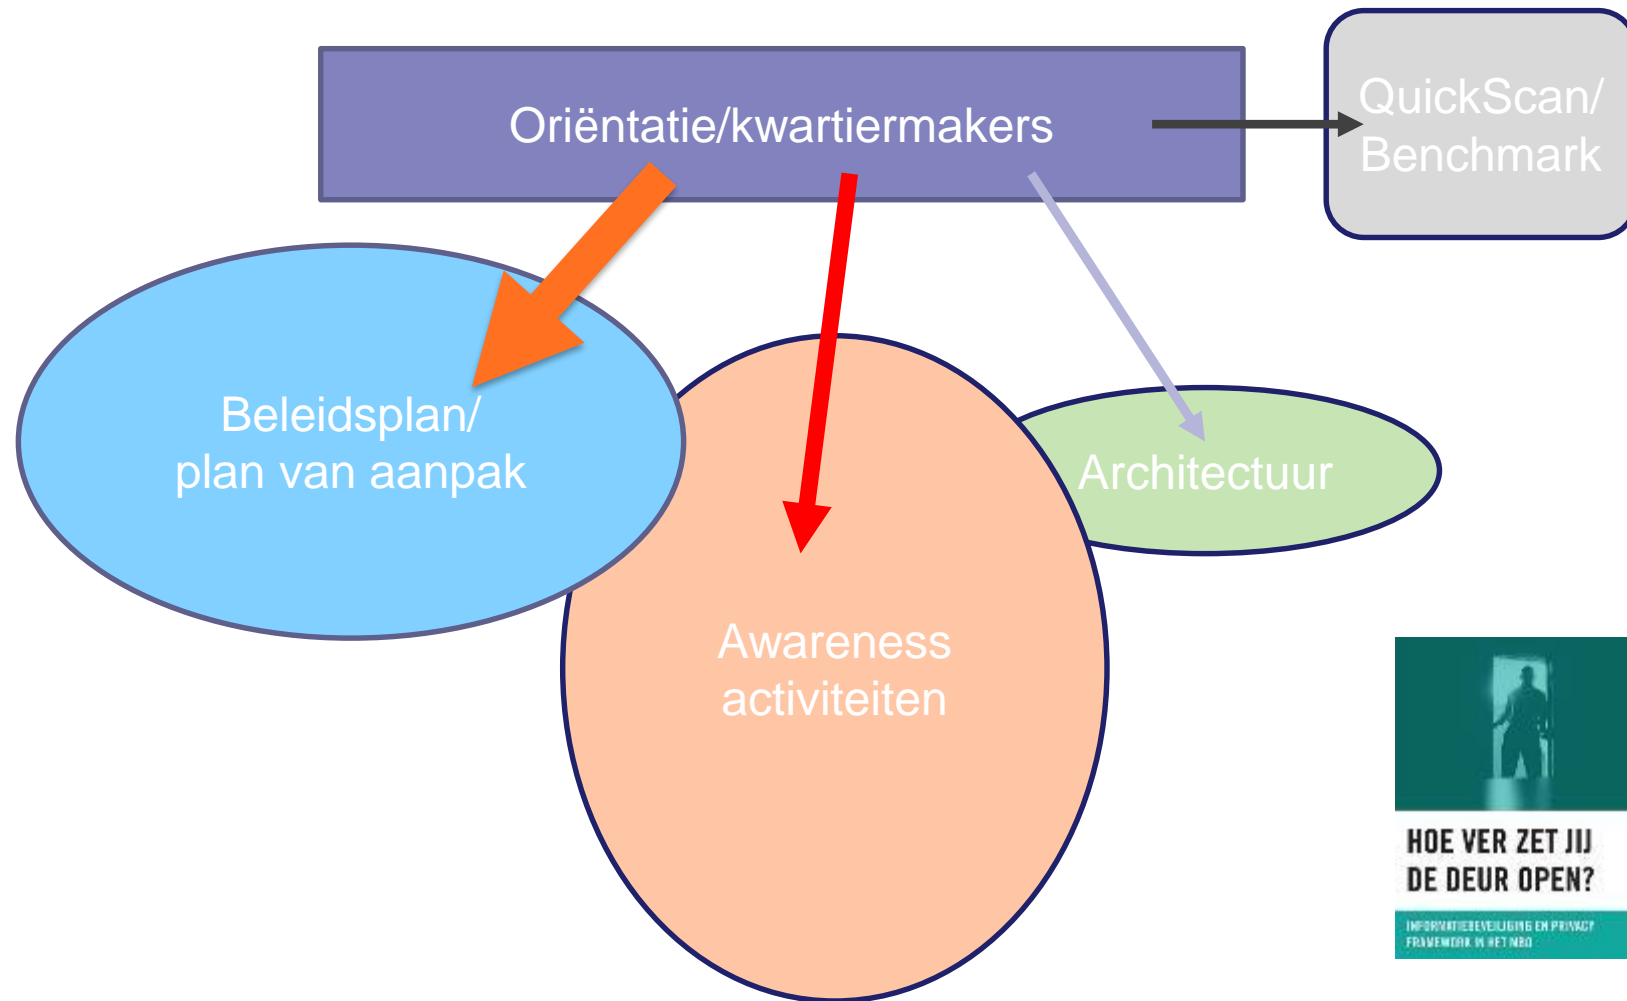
Oriëntatie/kwartiermakers

QuickScan/ Benchmark

Beleidsplan/ plan van aanpak

Architectuur

Awareness activiteiten

HOE VER ZET JIJ DE DEUR OPEN?

INFORMATIEBEVEILIGING EN PRIVACY FRAMEWORK IN HET MBO